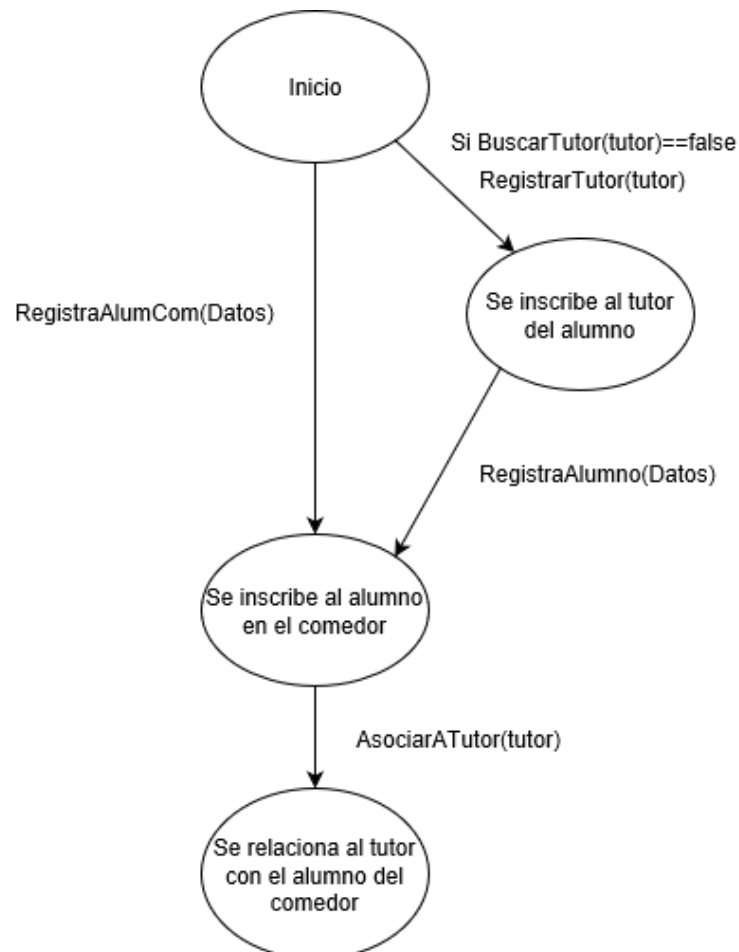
Inicio

Si BuscarTutor(tutor)==false

RegistrarTutor(tutor)

RegistraAlumCom(Datos)

Se inscribe al tutor del alumno

RegistraAlumno(Datos)

Se inscribe al alumno en el comedor

AsociarATutor(tutor)

Se relaciona al tutor con el alumno del comedor